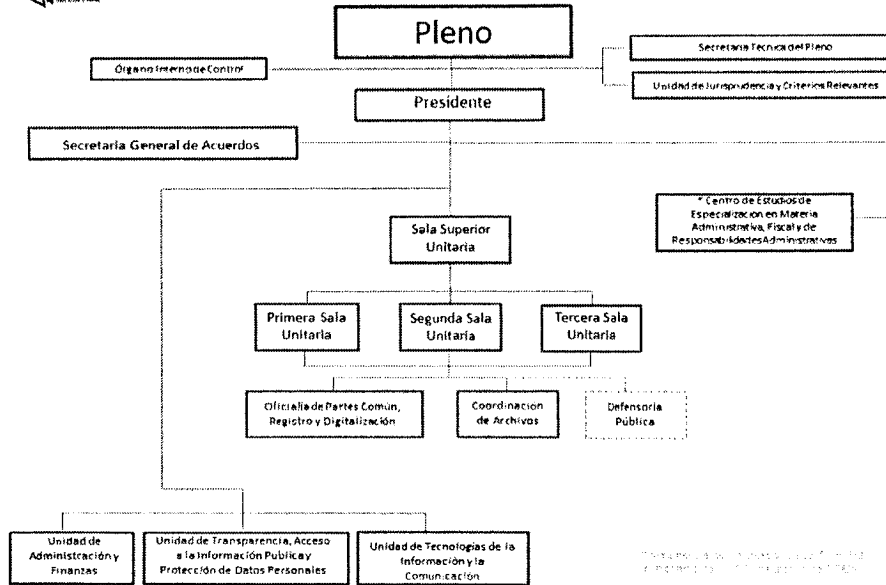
Pleno

Órgano Interno de Control

Secretaria Tecnica del Pleno

Unidad de Jurisprudencia y Criterios Relevantes

Presidente

Secretaria General de Acuerdos

* Centro de Estudios de Especialización en Materia Administrativa, Fiscal y de Responsabilidades Administrativas

Sala Superior Unitaria

Primera Sala Unitaria

Segunda Sala Unitaria

Tercera Sala Unitaria

Oficialia de Partes Común, Registro y Digitalización

Coordinacion de Archivos

Defensoria Pública

Unidad de Administración y Finanzas

Unidad de Transparencia, Acceso a la Información Publica y Protección de Datos Personales

Unidad de Tecnologías de la Información y la Comunicación

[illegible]